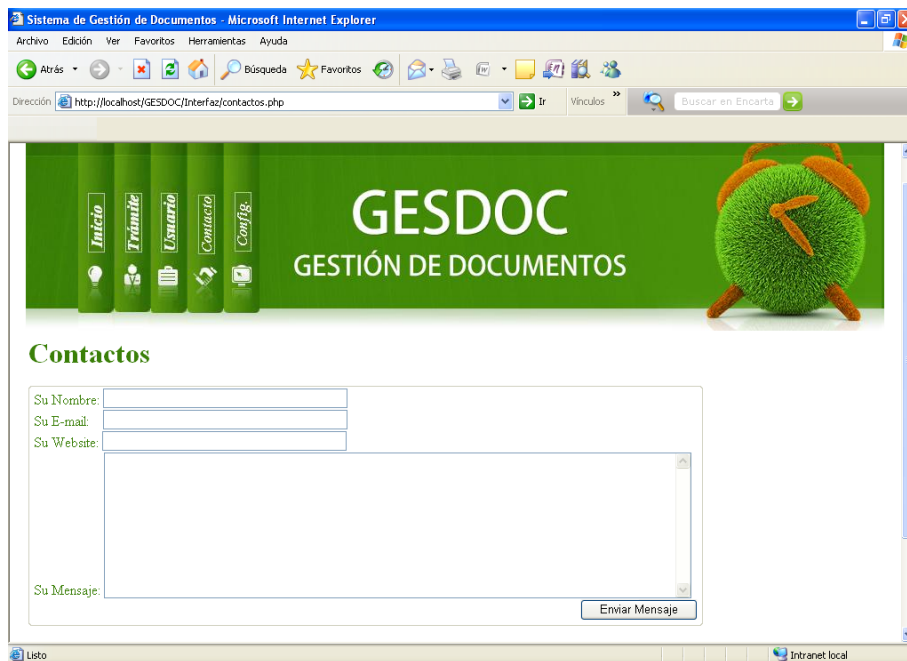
Sistema de Gestión de Documentos - Microsoft Internet Explorer

Archivo Edición Ver Favoritos Herramientas Ayuda

Atrás Búsqueda Favoritos

Dirección http://localhost/GESDOC/Interfaz/contactos.php Ir Vínculos Buscar en Encarta

Inicio Trámite Usuario Contacto Config.

GESDOC
GESTIÓN DE DOCUMENTOS

Contactos

Su Nombre:
Su E-mail:
Su Website:
Su Mensaje:

Enviar Mensaje

Listo Intranet local